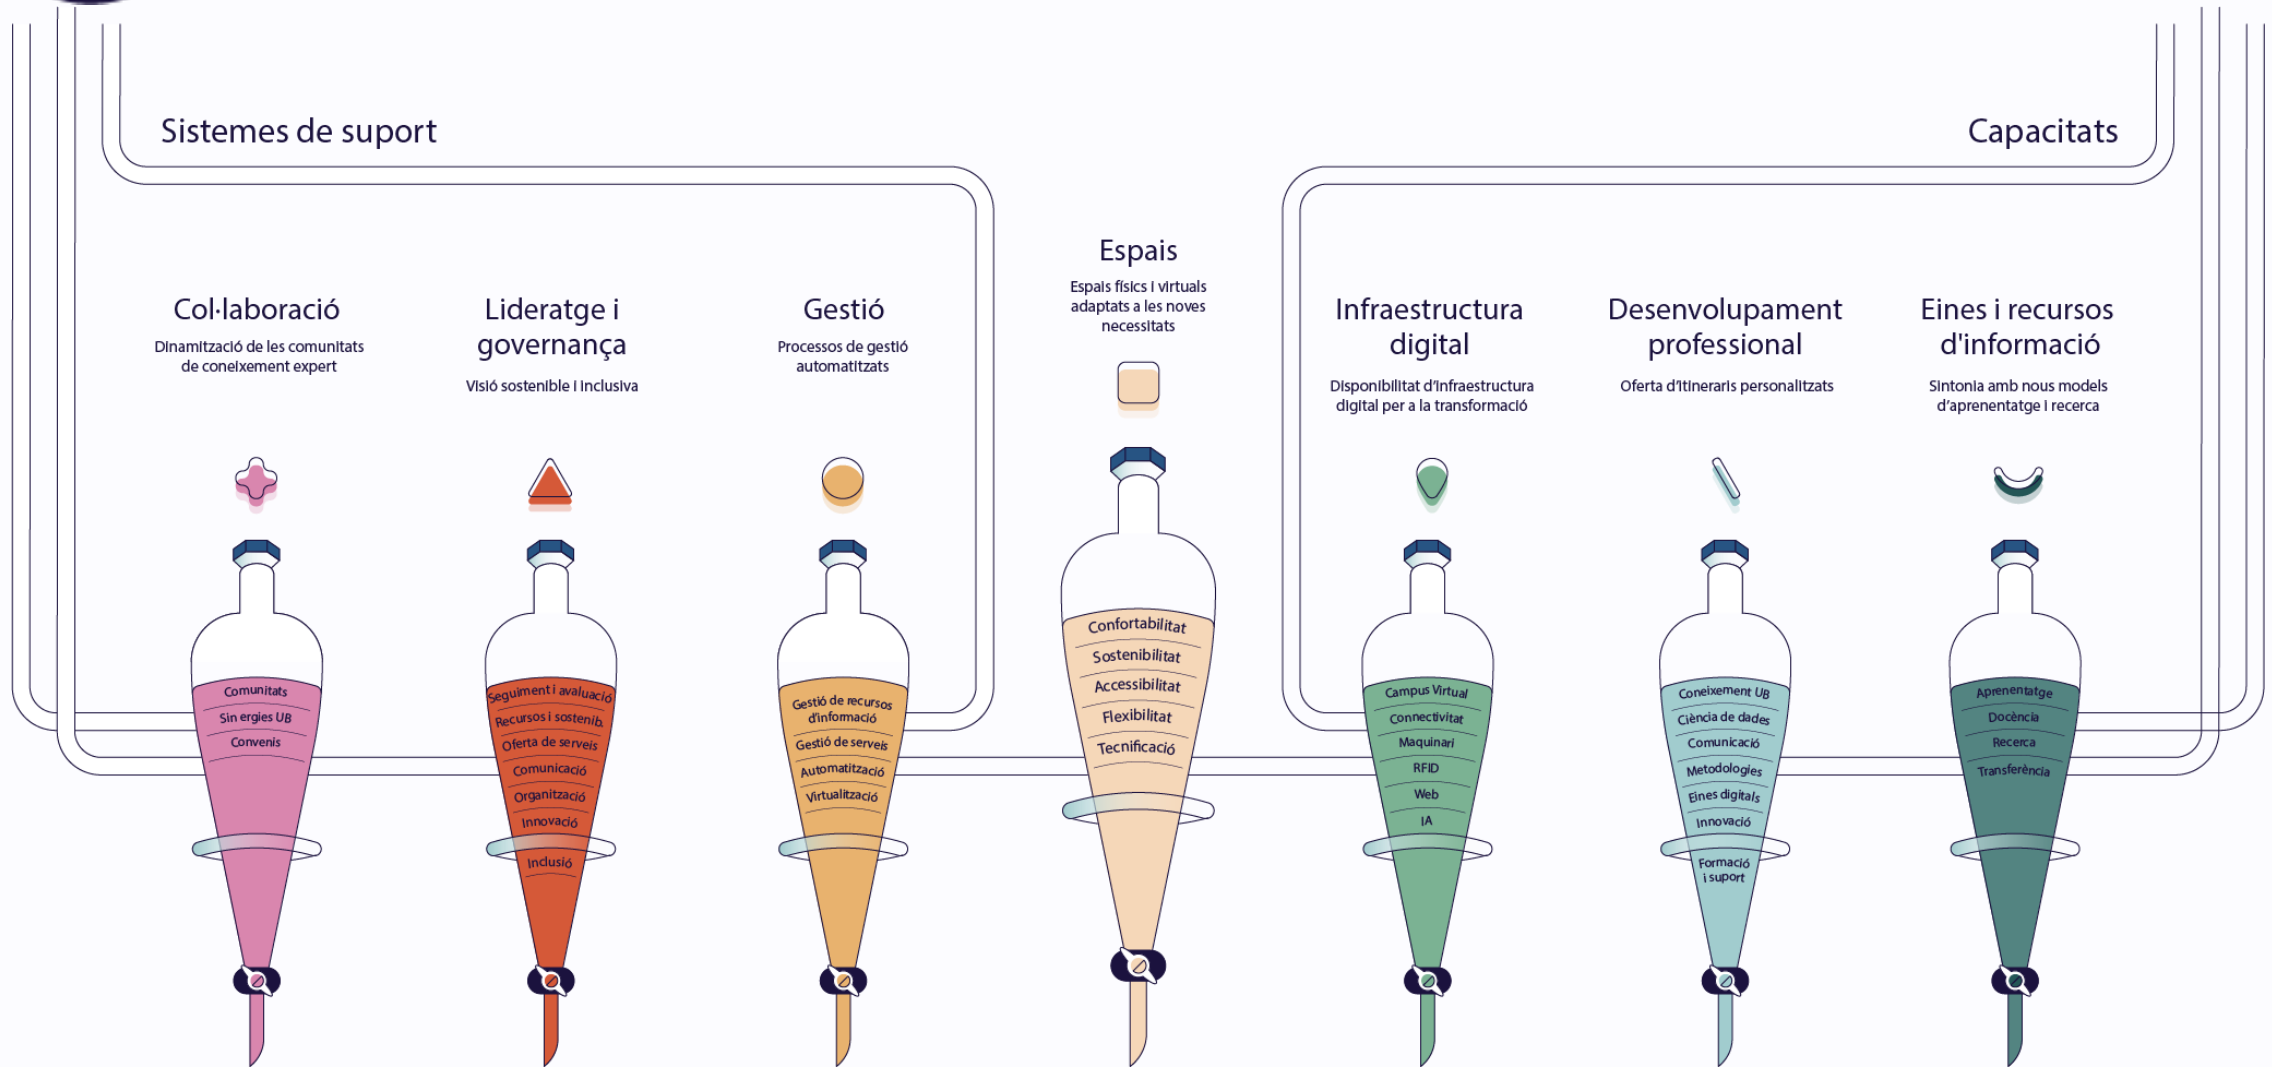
Sistemes de suport

Capacitats

Espais
Espais físics i virtuals adaptats a les noves necessitats

Col·laboració
Dinamització de les comunitats de coneixement expert

Lideratge i governança
Visió sostenible i inclusiva

Gestió
Processos de gestió automatitzats

Infraestructura digital
Disponibilitat d'infraestructura digital per a la transformació

Desenvolupament professional
Oferta d'itineraris personalitzats

Eines i recursos d'informació
Sintonia amb nous models d'aprenentatge i recerca

Comunitats
Sin ergies UB
Convenis

Seguiment i avaluació
Recursos i sostenib.
Oferta de serveis
Comunicació
Organització
Innovació
Inclusió

Gestió de recursos d'informació
Gestió de serveis
Automatització
Virtualització

Confortabilitat
Sostenibilitat
Accessibilitat
Flexibilitat
Tecnificació

Campus Virtual
Connectivitat
Maquinari
RFID
Web
IA

Coneixement UB
Ciència de dades
Comunicació
Metodologies
Eines digitals
Innovació
Formació i suport

Aprenentatge
Docència
Recerca
Transferència